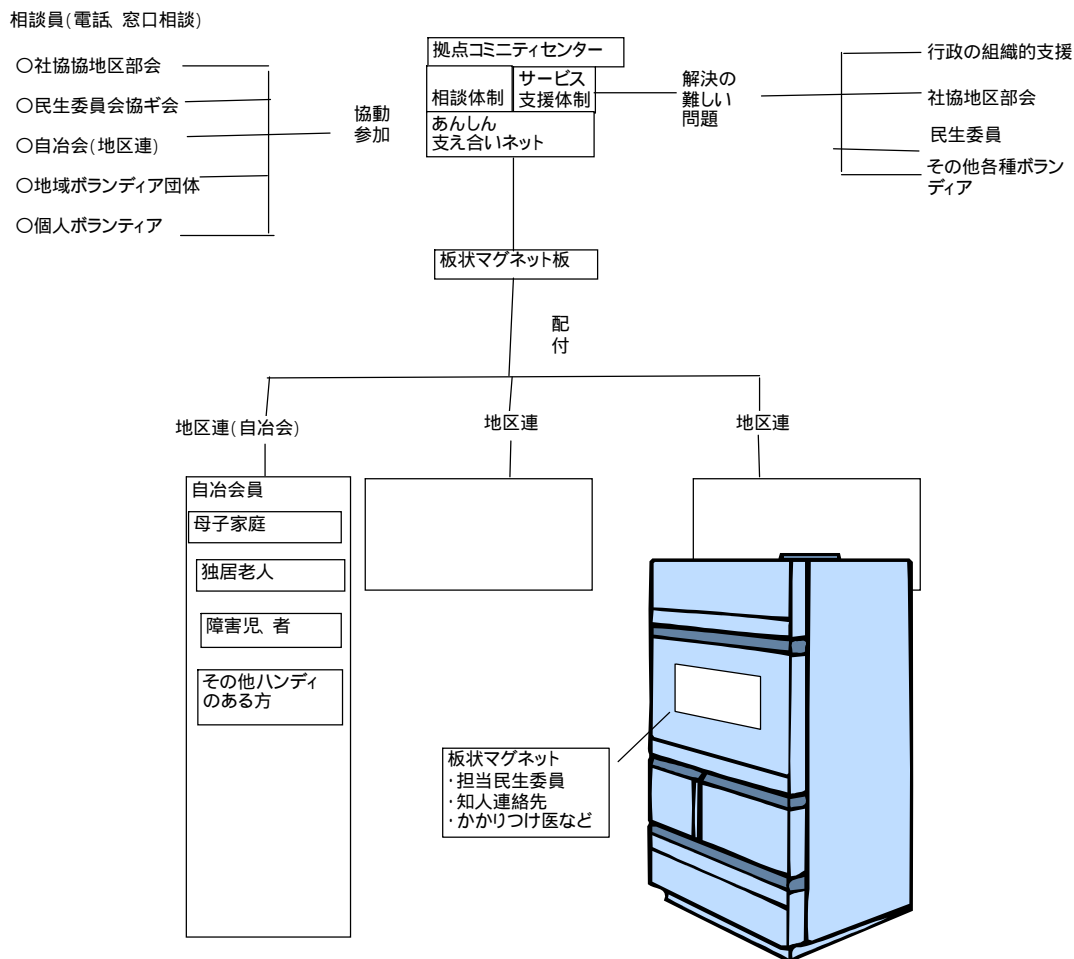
相談員(電話、窓口相談)

○社協協地区部会
○民生委員会協ギ会
○自治会(地区連)
○地域ボランディア団体
○個人ボランティア

協動
参加

拠点コミニティセンター
相談体制
サービス
支援体制
あんしん
支え合いネット

解決の
難しい
問題

行政の組織的支援
社協地区部会
民生委員
その他各種ボランディア

板状マグネット板

配
付

地区連(自治会)
地区連
地区連

自治会員
母子家庭
独居老人
障害児、者
その他ハンディのある方

板状マグネット
・担当民生委員
・知人連絡先
・かかりつけ医など